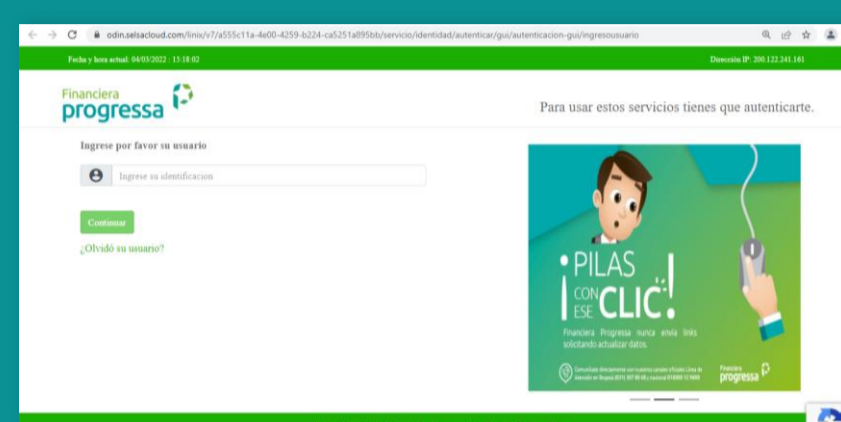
odin.selsacloud.com/linix/v7/a555c11a-4e00-4259-b224-ca5251a895bb/servicio/identidad/autenticar/gui/autenticacion-gui/ingresousuario

Fecha y hora actual: 04/03/2022 : 15:18:02

Dirección IP: 200.122.241.161

Financiera progressa

Para usar estos servicios tienes que autenticarte.

Ingrese por favor su usuario

Ingrese su identificacion

Continuar

¿Olvidó su usuario?

¡PILAS CON ESE CLIC!

Financiera Progressa nunca envía links solicitando actualizar datos.

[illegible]

Financiera progressa